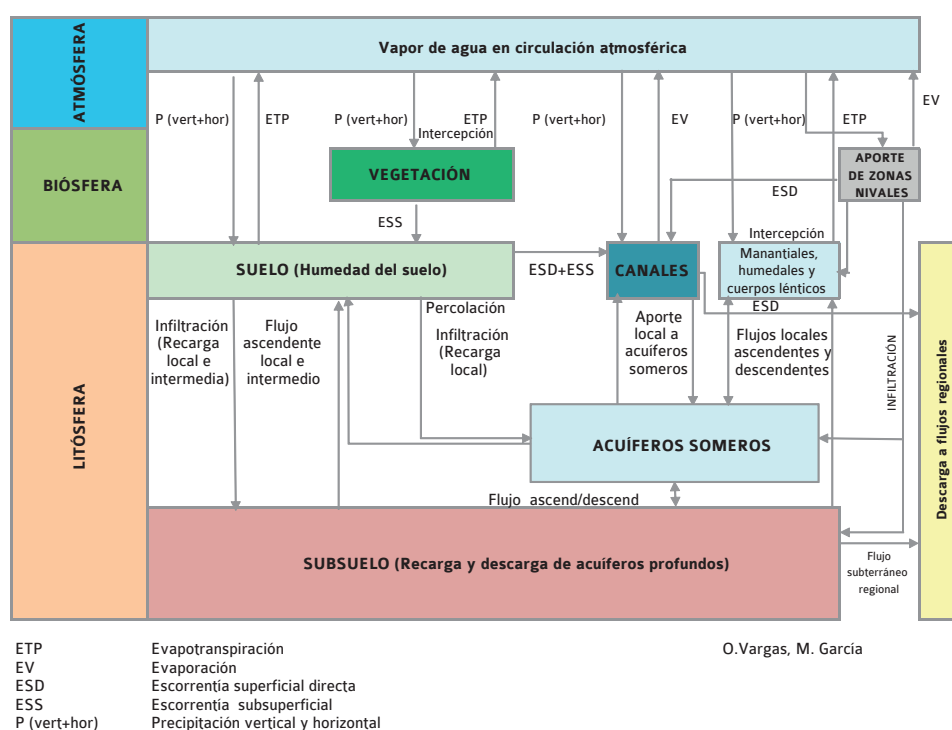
ATMÓSFERA

BIÓSFERA

LITÓSFERA

Vapor de agua en circulación atmosférica

P (vert+hor)

ETP

P (vert+hor)

ETP

Intercepción

P (vert+hor)

EV

P (vert+hor)

ETP

EV

VEGETACIÓN

APORTE DE ZONAS NIVALES

ESD

ESS

Intercepción

SUELO (Humedad del suelo)

ESD+ESS

CANALES

Manantiales, humedales y cuerpos lénticos

ESD

Percolación

Infiltración (Recarga local e intermedia)

Flujo ascendente local e intermedio

Infiltración (Recarga local)

Aporte local a acuíferos someros

Flujos locales ascendentes y descendentes

INFILTRACIÓN

Descarga a flujos regionales

ACUÍFEROS SOMEROS

Flujo ascend/descend

SUBSUELO (Recarga y descarga de acuíferos profundos)

Flujo subterráneo regional

ETP Evapotranspiración
EV Evaporación
ESD Escorrentía superficial directa
ESS Escorrentía subsuperficial
P (vert+hor) Precipitación vertical y horizontal

O.Vargas, M. García